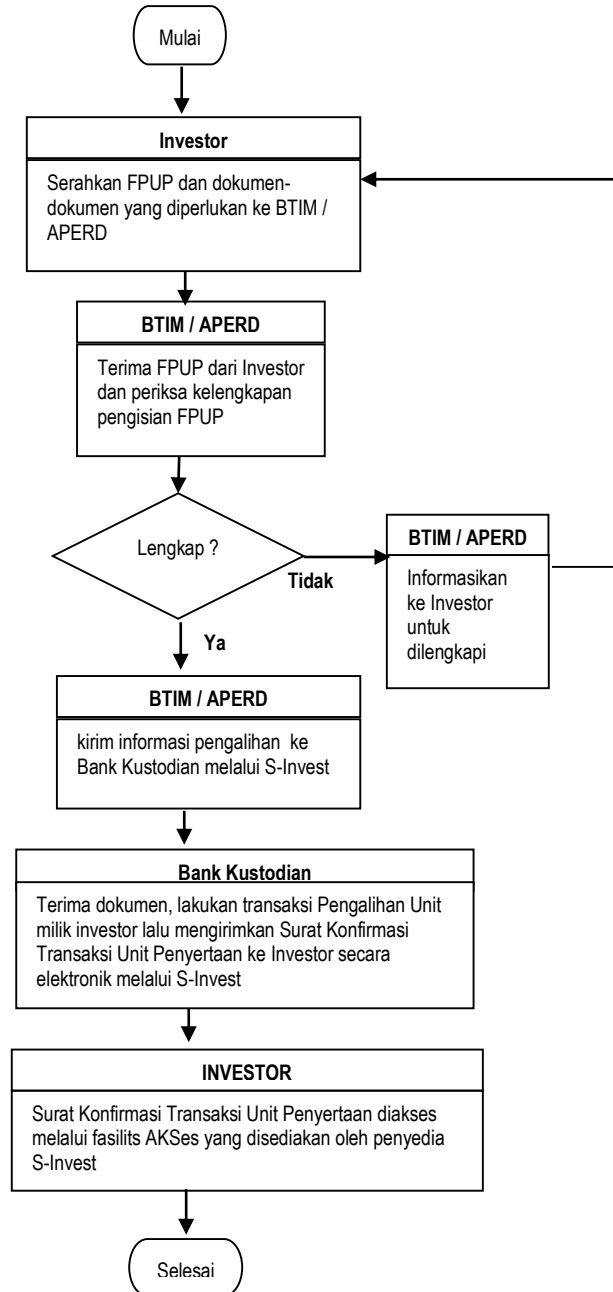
Mulai

Investor

Serahkan FPUP dan dokumen-dokumen yang diperlukan ke BTIM / APERD

BTIM / APERD

Terima FPUP dari Investor dan periksa kelengkapan pengisian FPUP

Lengkap ?

Tidak

BTIM / APERD

Informasikan ke Investor untuk dilengkapi

Ya

BTIM / APERD

kirim informasi pengalihan ke Bank Kustodian melalui S-Invest

Bank Kustodian

Terima dokumen, lakukan transaksi Pengalihan Unit milik investor lalu mengirimkan Surat Konfirmasi Transaksi Unit Penyertaan ke Investor secara elektronik melalui S-Invest

INVESTOR

Surat Konfirmasi Transaksi Unit Penyertaan diakses melalui fasilits AKSes yang disediakan oleh penyedia S-Invest

Selesai